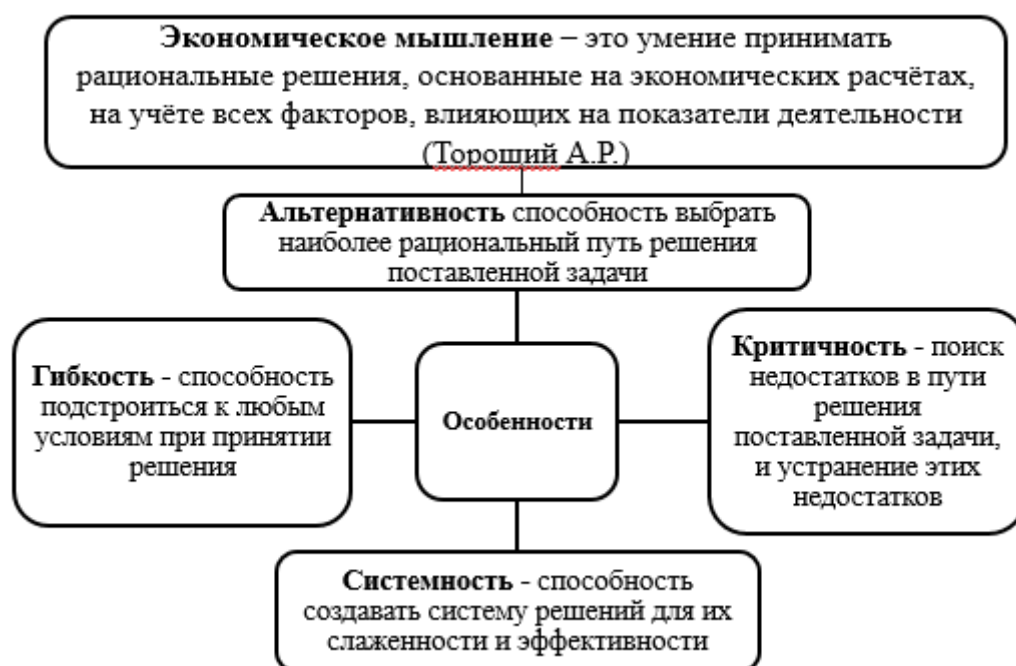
**Экономическое мышление** – это умение принимать рациональные решения, основанные на экономических расчётах, на учёте всех факторов, влияющих на показатели деятельности (Тороший А.Р.)

**Альтернативность** способность выбрать наиболее рациональный путь решения поставленной задачи

**Гибкость** - способность подстроиться к любым условиям при принятии решения

**Особенности**

**Критичность** - поиск недостатков в пути решения поставленной задачи, и устранение этих недостатков

**Системность** - способность создавать систему решений для их слаженности и эффективности